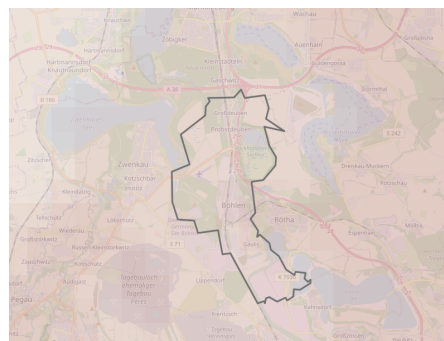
Knauthain
Markkleeberg
Hartmannsdorf
Zöbigker
Wachau
Auenhain
Großpösna
Hartmannsdorf-Knautnaundorf
Kreuzsbuchen
Gaschwitz
Güldengossa
Störmthal
B 186
A 38
Großdeuben
Dreiskau-Muckern
Zwenkau
Zitzschen
Kotzschbar
Rötha
Kleindalzig
Böhlen
Espenhain
Tellschütz
Großdalzig
Zeschwitz
Lippendorf
Pegau
Neukieritzsch
Rötha